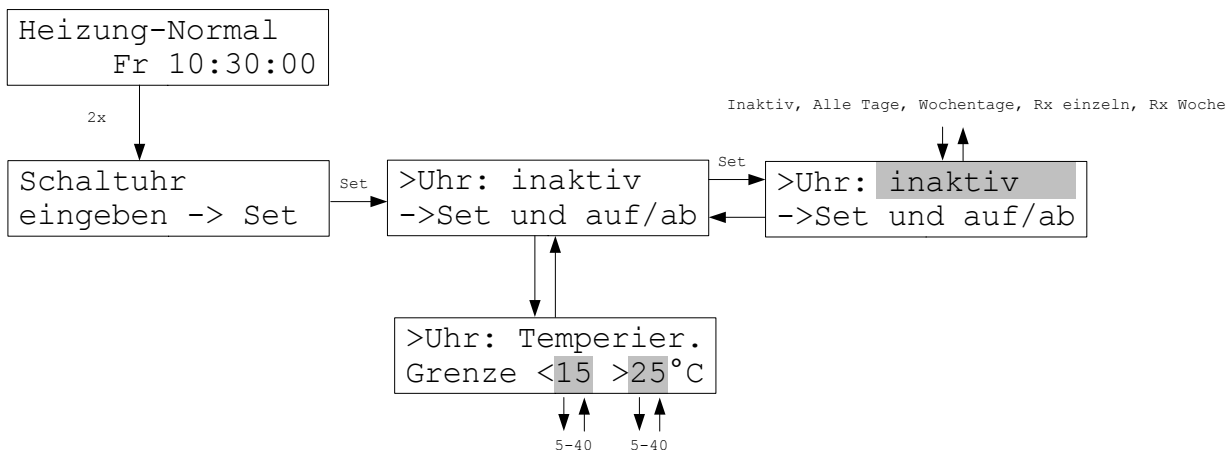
Heizung-Normal
Fr 10:30:00

2x

Schaltuhr
eingeben -> Set

Set

>Uhr: inaktiv
->Set und auf/ab

Set

Inaktiv, Alle Tage, Wochentage, Rx einzeln, Rx Woche

>Uhr: inaktiv
->Set und auf/ab

>Uhr: Temperier.
Grenze <15 >25°C

5-40 5-40